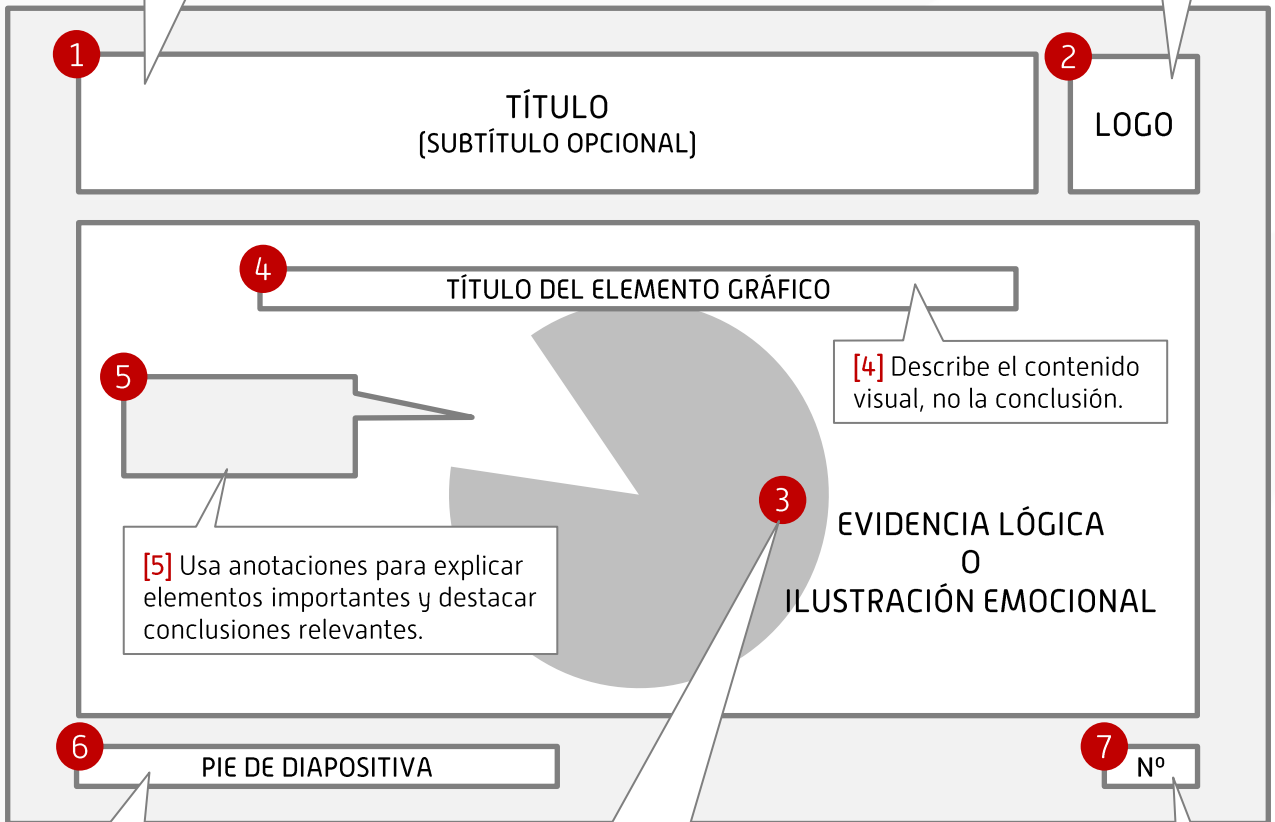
1

TÍTULO
(SUBTÍTULO OPCIONAL)

2

LOGO

4

TÍTULO DEL ELEMENTO GRÁFICO

[4] Describe el contenido visual, no la conclusión.

5

[5] Usa anotaciones para explicar elementos importantes y destacar conclusiones relevantes.

3

EVIDENCIA LÓGICA
O
ILUSTRACIÓN EMOCIONAL

6

PIE DE DIAPOSITIVA

7

Nº